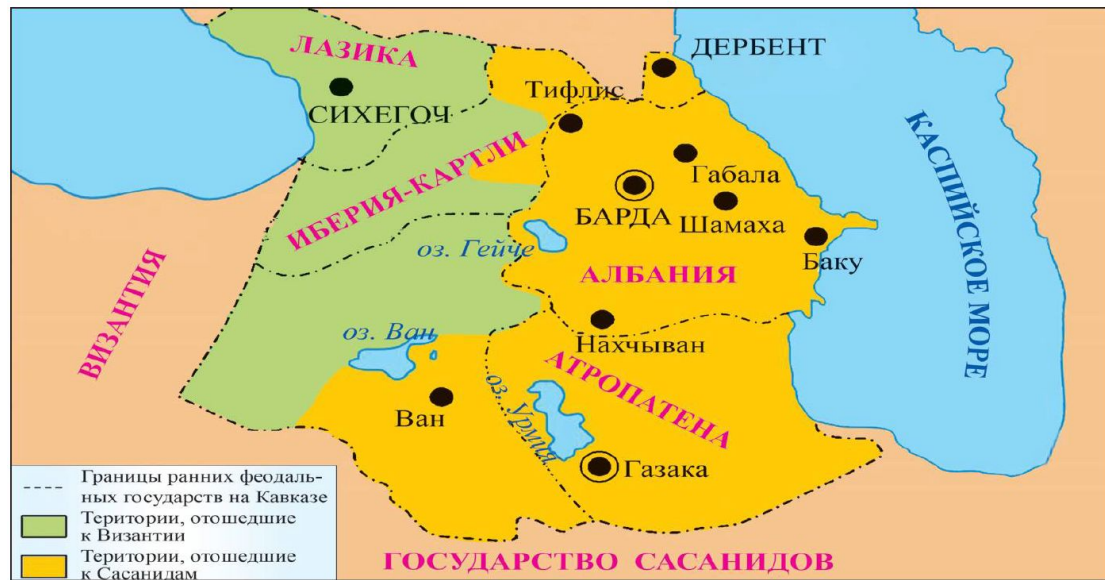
ЛАЗИКА
СИХЕГОЧ
ДЕРБЕНТ
Тифлис
ИБЕРИЯ-КАРТЛИ
Габала
БАРДА
Шамаха
КАСПИЙСКОЕ МОРЕ
оз. Гейче
Баку
ВИЗАНТИЯ
АЛБАНИЯ
оз. Ван
Нахчыван
АТРОПАТЕНА
оз. Урмия
Ван
Газака
Границы ранних феодальных государств на Кавказе
Територии, отошедшие к Византии
Територии, отошедшие к Сасанидам
ГОСУДАРСТВО САСАНИДОВ